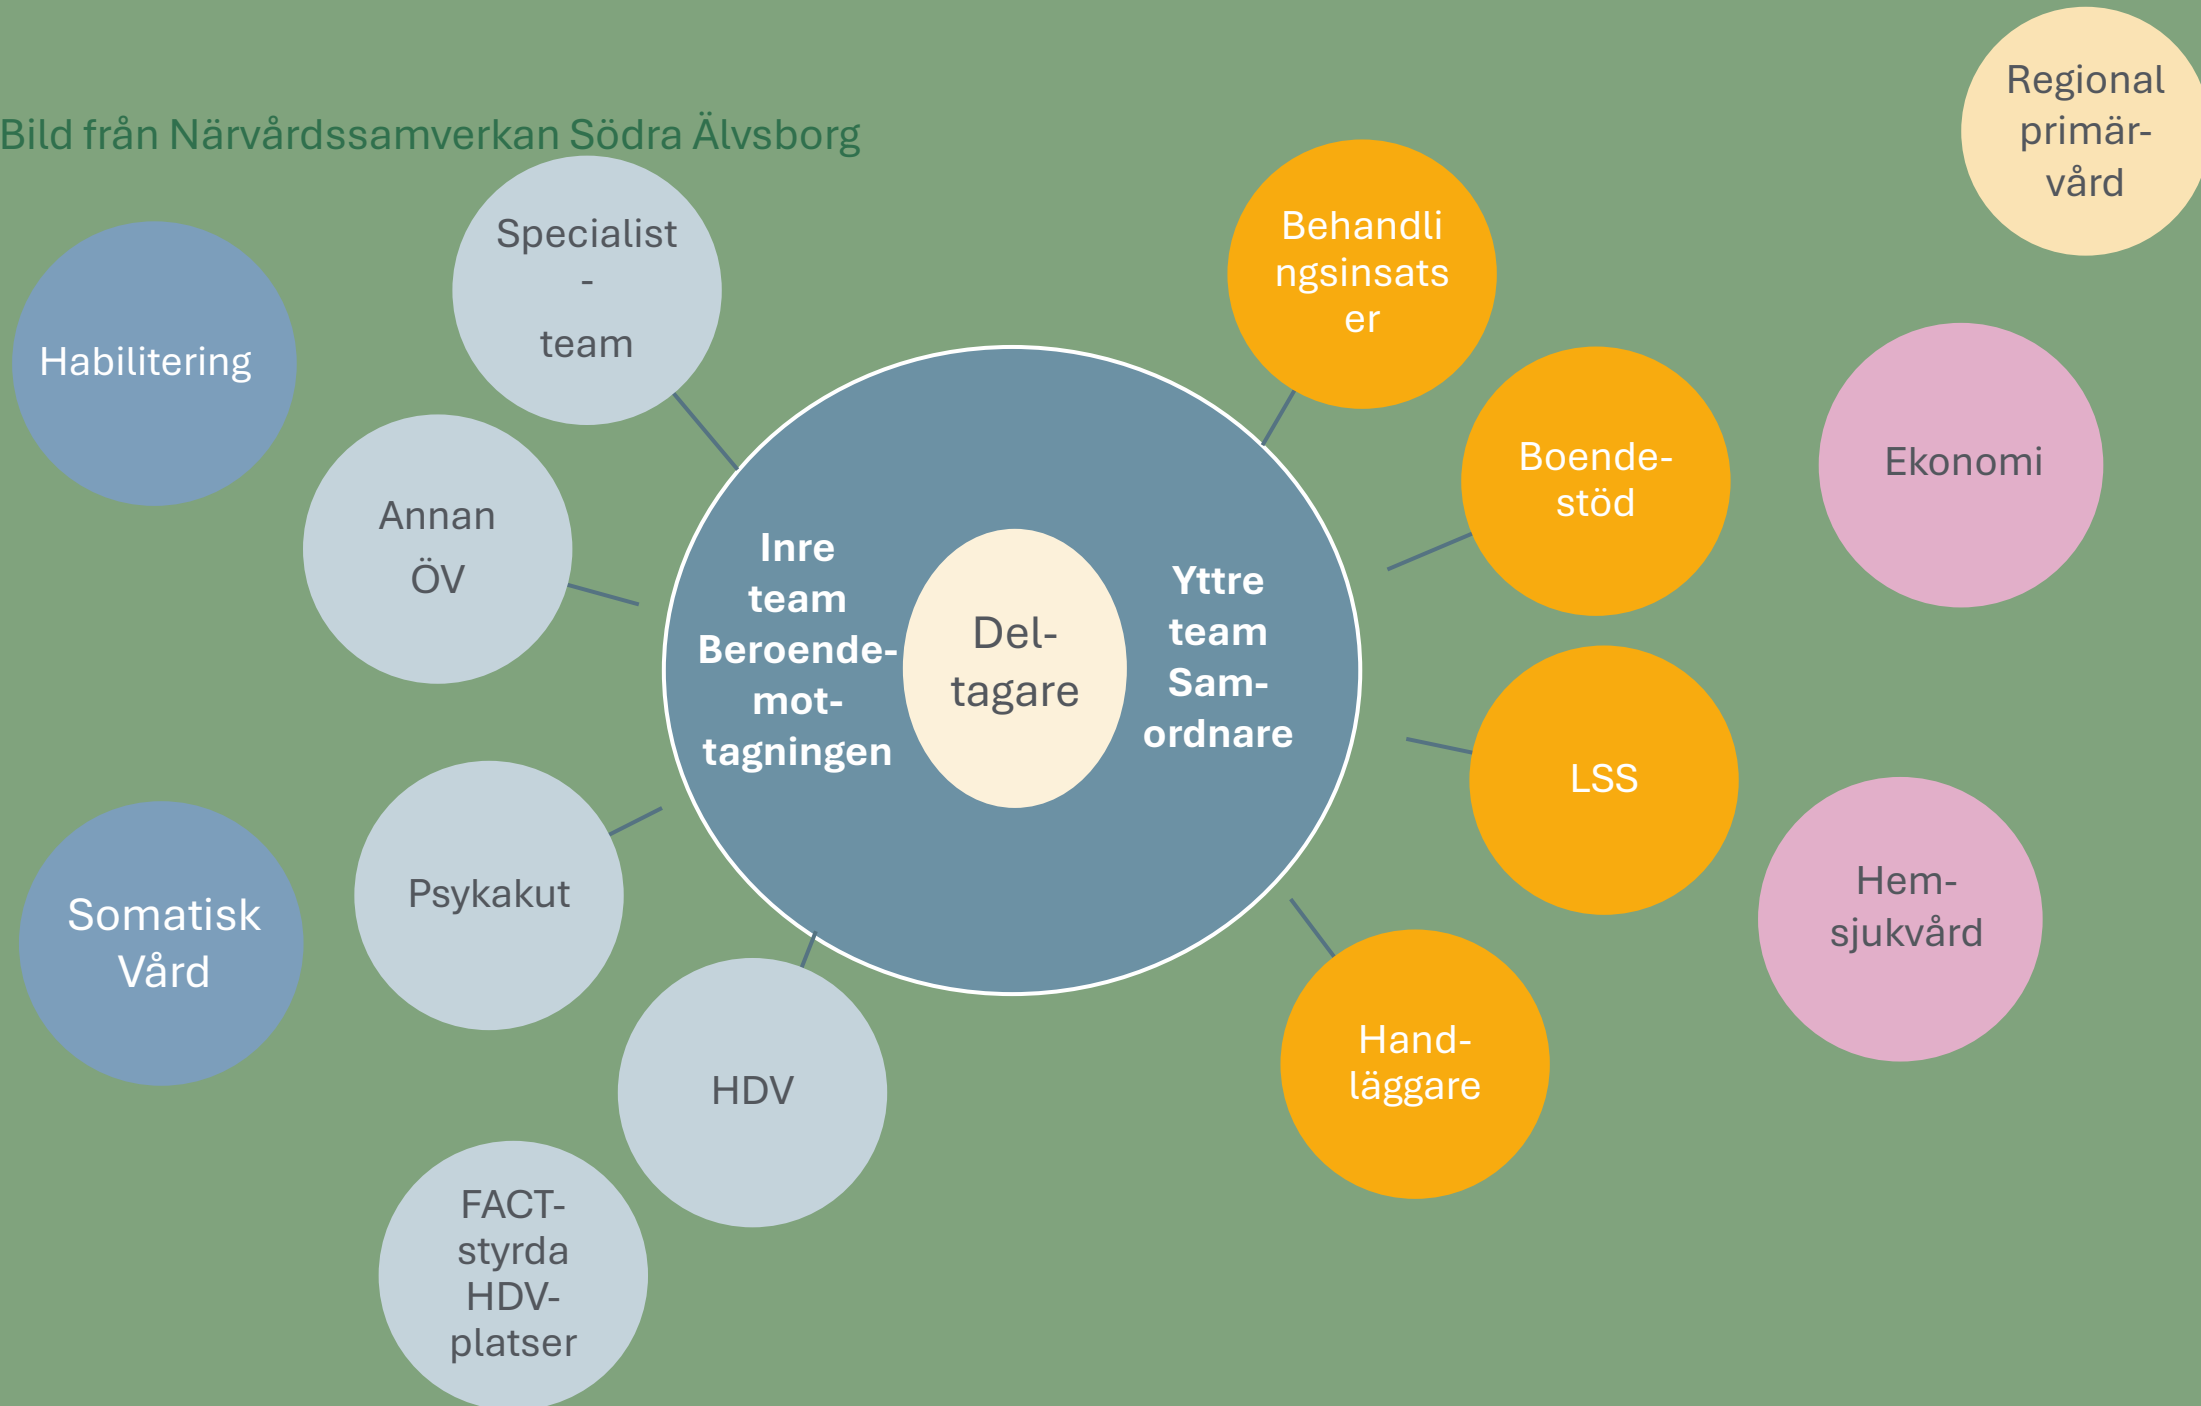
Bild från Närvårdssamverkan Södra Älvsborg

Regional primär-vård

Habilitering

Specialist - team

Annan ÖV

Behandlingsinsatser

Boende-stöd

Ekonomi

Inre team Beroende-mot-tagningen

Del-tagare

Yttre team Sam-ordnare

LSS

Somatisk Vård

Psykakut

Hem-sjukvård

HDV

Hand-läggare

FACT-styrda HDV-platser